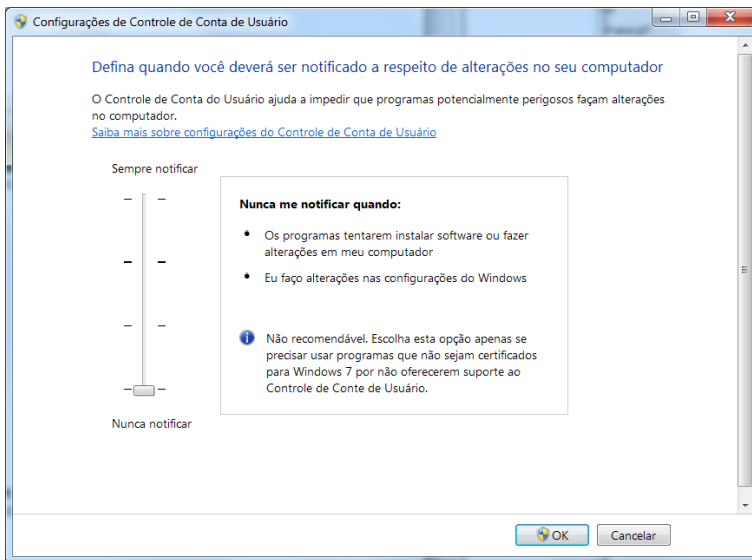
Configurações de Controle de Conta de Usuário

Defina quando você deverá ser notificado a respeito de alterações no seu computador

O Controle de Conta do Usuário ajuda a impedir que programas potencialmente perigosos façam alterações no computador.
Saiba mais sobre configurações do Controle de Conta de Usuário

Sempre notificar

Nunca me notificar quando:

• Os programas tentarem instalar software ou fazer alterações em meu computador

• Eu faço alterações nas configurações do Windows

Não recomendável. Escolha esta opção apenas se precisar usar programas que não sejam certificados para Windows 7 por não oferecerem suporte ao Controle de Conte de Usuário.

Nunca notificar

OK Cancelar